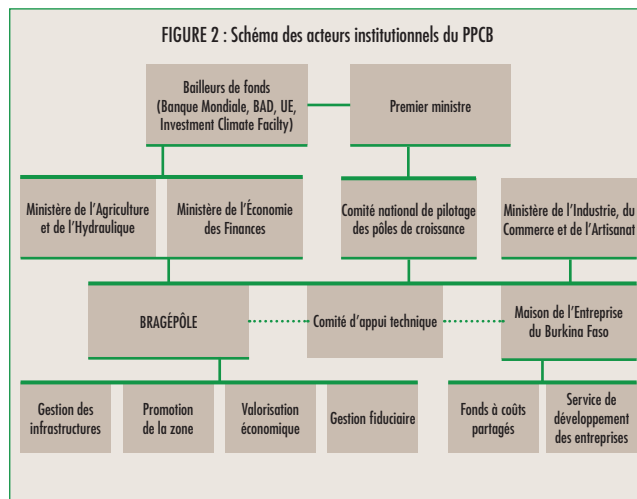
FIGURE 2 : Schéma des acteurs institutionnels du PPCB

Bailleurs de fonds (Banque Mondiale, BAD, UE, Investment Climate Facilty)

Premier ministre

Ministère de l'Agriculture et de l'Hydraulique

Ministère de l'Économie des Finances

Comité national de pilotage des pôles de croissance

Ministère de l'Industrie, du Commerce et de l'Artisanat

BRAGÉPÔLE

Comité d'appui technique

Maison de l'Entreprise du Burkina Faso

Gestion des infrastructures

Promotion de la zone

Valorisation économique

Gestion fiduciaire

Fonds à coûts partagés

Service de développement des entreprises